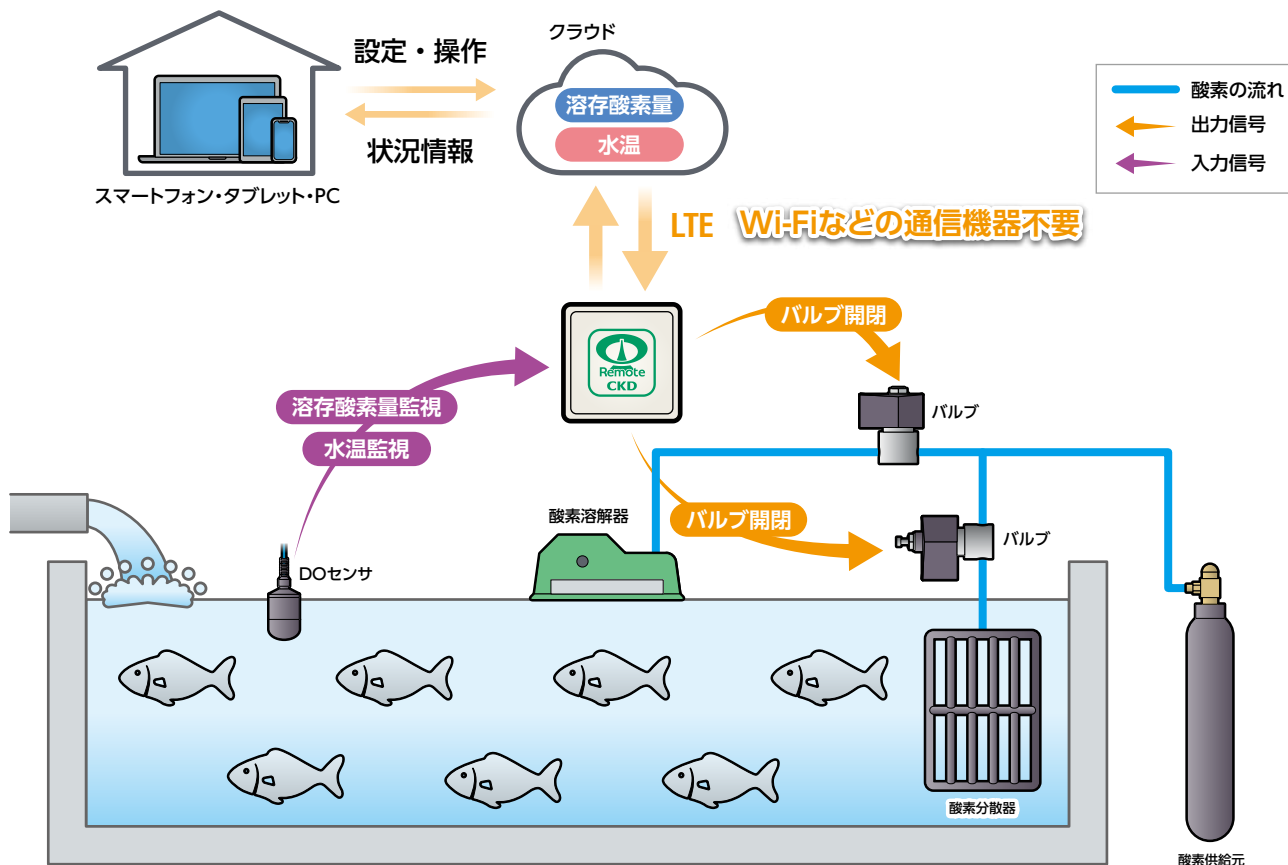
設定・操作

状況情報

スマートフォン・タブレット・PC

クラウド

溶存酸素量

水温

酸素の流れ

出力信号

入力信号

LTE

Wi-Fiなどの通信機器不要

Remote CKD

バルブ開閉

バルブ

溶存酸素量監視

水温監視

バルブ開閉

バルブ

酸素溶解器

DOセンサ

酸素分散器

酸素供給元